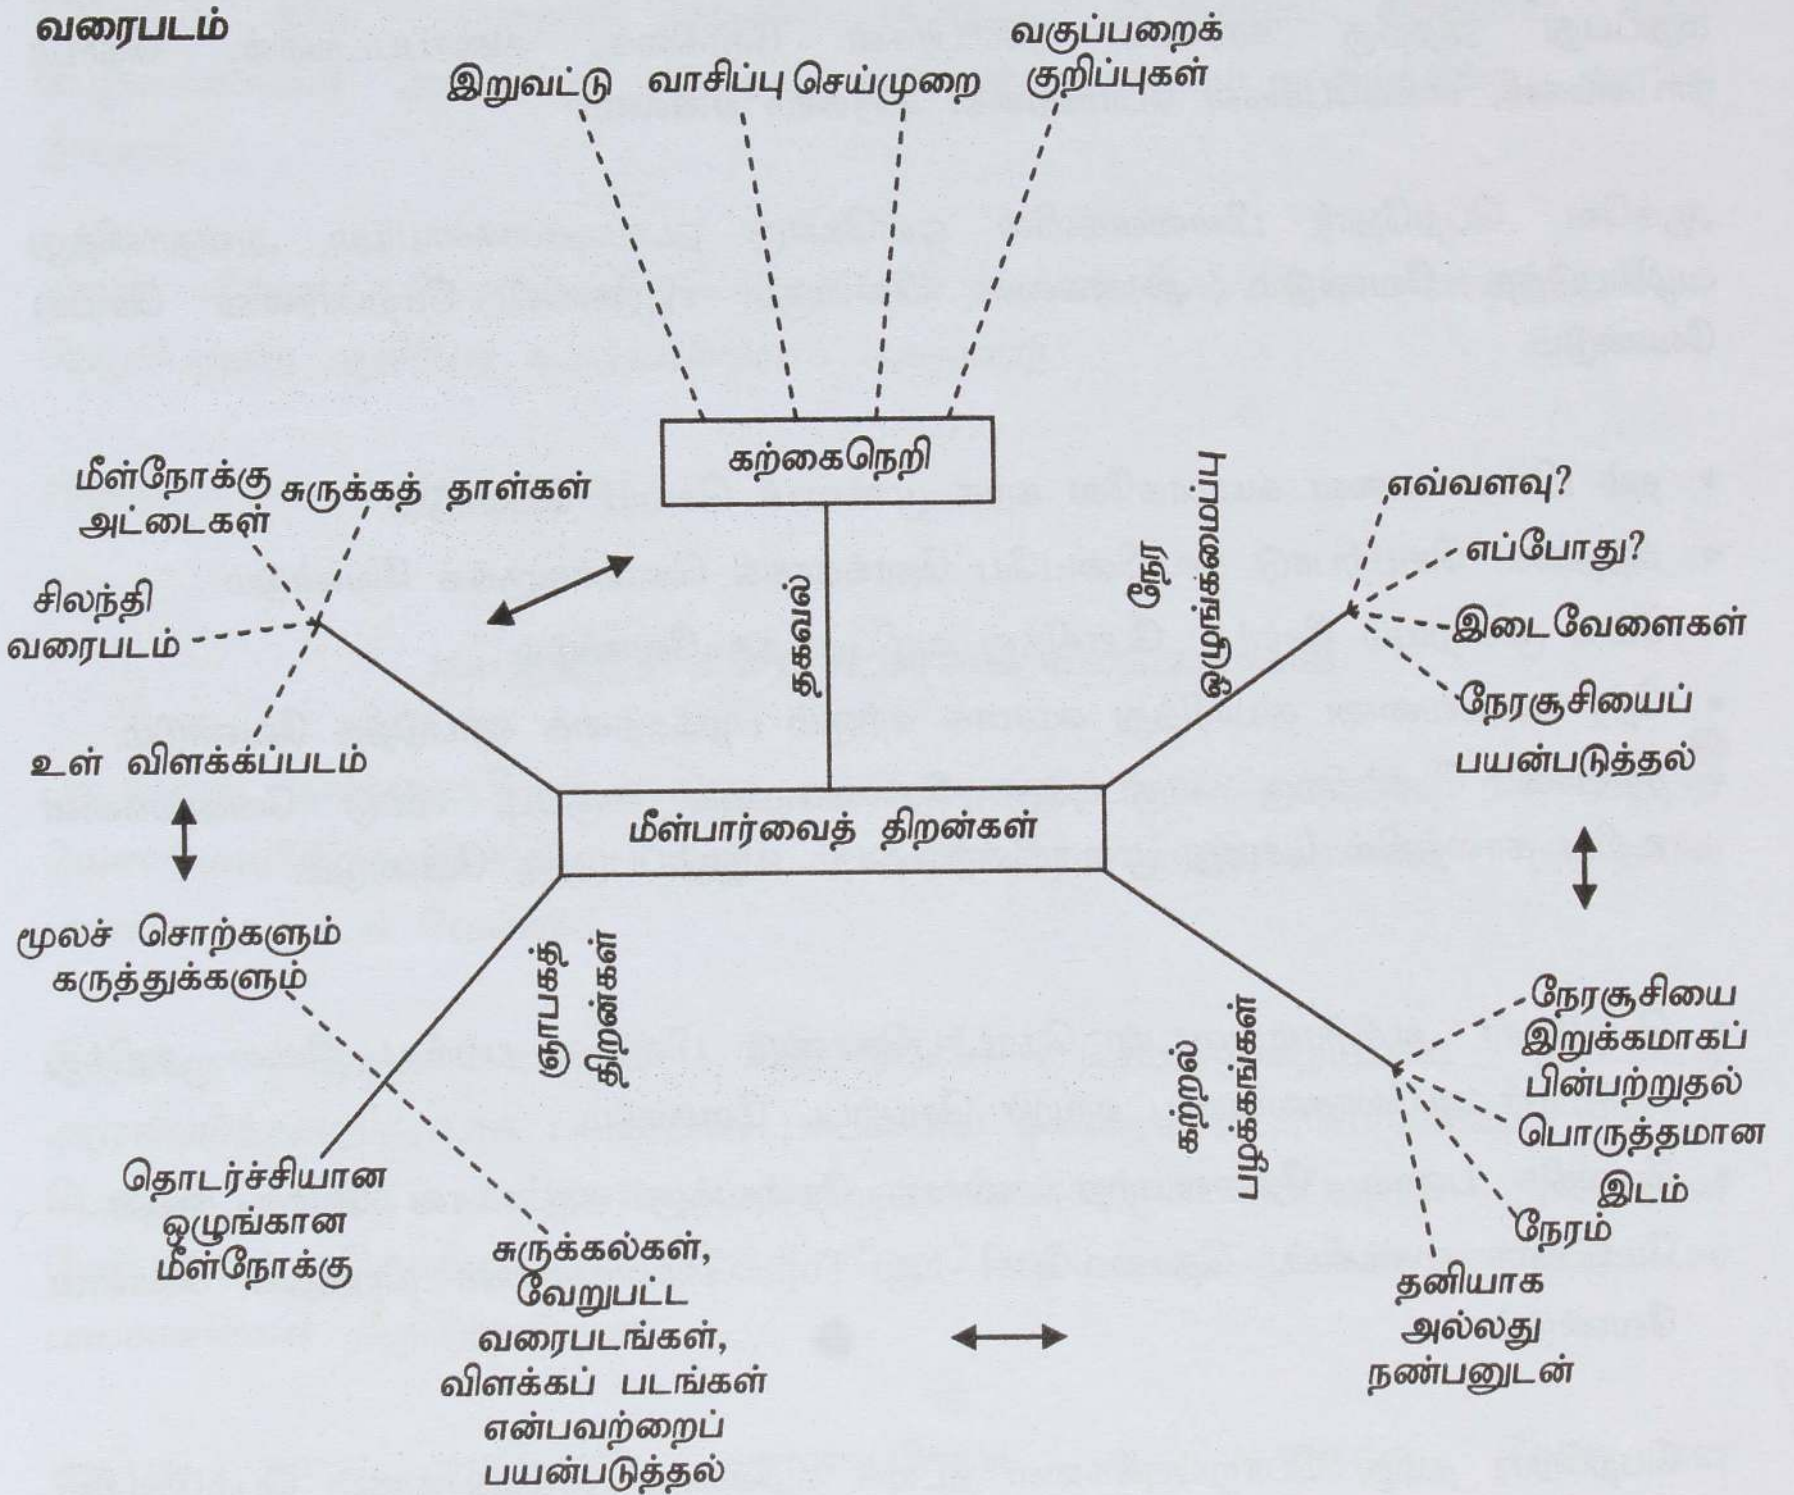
வரைபடம்

இறுவட்டு வாசிப்பு செய்முறை வகுப்பறைக் குறிப்புகள்

கற்கைநெறி

தகவல்

மீள்நோக்கு அட்டைகள் சுருக்கத் தாள்கள்

சிலந்தி வரைபடம்

உள் விளக்கப்படம்

நேர ஒழுங்கமைப்பு

எவ்வளவு?

எப்போது?

இடைவேளைகள்

நேரசூசியைப் பயன்படுத்தல்

மீள்பார்வைத் திறன்கள்

மூலச் சொற்களும் கருத்துக்களும்

ஞாபகத் திறன்கள்

தொடர்ச்சியான ஒழுங்கான மீள்நோக்கு

சுருக்கல்கள், வேறுபட்ட வரைபடங்கள், விளக்கப் படங்கள் என்பவற்றைப் பயன்படுத்தல்

கற்றல் பழக்கங்கள்

நேரசூசியை இறுக்கமாகப் பின்பற்றுதல்

பொருத்தமான இடம்

நேரம்

தனியாக அல்லது நண்பனுடன்